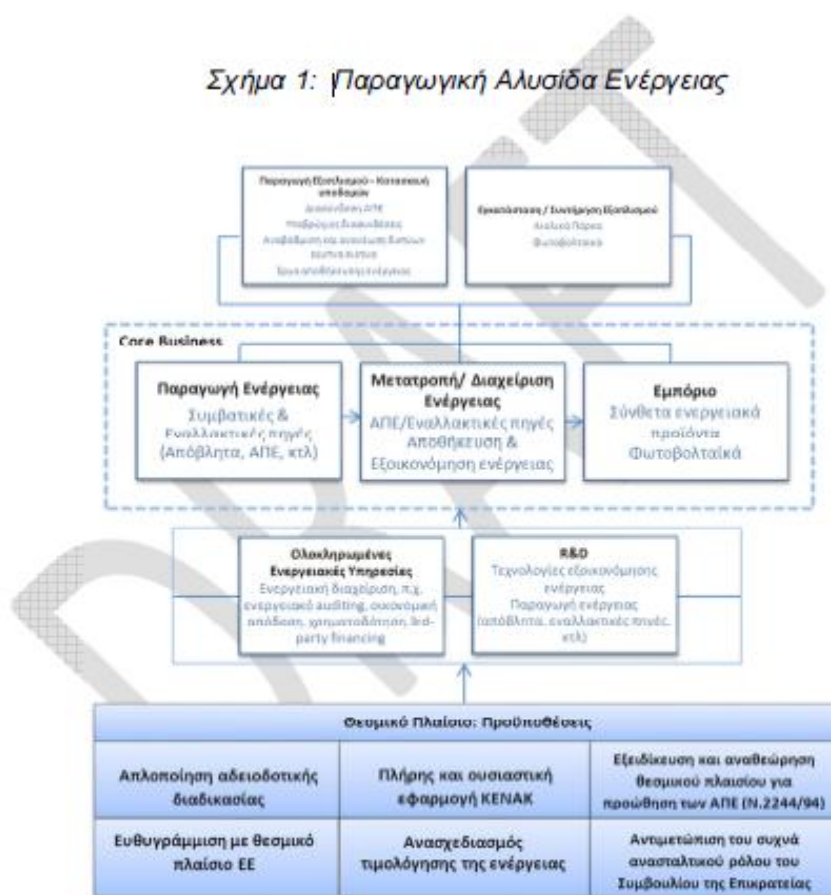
Σχήμα 1: Παραγωγική Αλυσίδα Ενέργειας

Παραγωγή Εξοπλισμού – Κατασκευή υποδομών
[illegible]
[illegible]
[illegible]
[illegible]

Εγκατάσταση / Συντήρηση Εξοπλισμού
Αιολικά Πάρκα
Φωτοβολταϊκά

Core Business

Παραγωγή Ενέργειας
Συμβατικές & Εναλλακτικές πηγές (Απόβλητα, ΑΠΕ, κτλ)

Μετατροπή/ Διαχείριση Ενέργειας
ΑΠΕ/Εναλλακτικές πηγές
Αποθήκευση & Εξοικονόμηση ενέργειας

Εμπόριο
Σύνθετα ενεργειακά προϊόντα
Φωτοβολταϊκά

Ολοκληρωμένες Ενεργειακές Υπηρεσίες
Ενεργειακή διαχείριση, π.χ. ενεργειακό auditing, οικονομική απόδοση, χρηματοδότηση, 3rd-party financing

R&D
Τεχνολογίες εξοικονόμησης ενέργειας
Παραγωγή ενέργειας (απόβλητα, εναλλακτικές πηγές, κτλ)

| Θεσμικό Πλαίσιο: Προϋποθέσεις | | |
|---|---|---|
| Απλοποίηση αδειοδοτικής διαδικασίας | Πλήρης και ουσιαστική εφαρμογή ΚΕΝΑΚ | Εξειδίκευση και αναθεώρηση θεσμικού πλαισίου για προώθηση των ΑΠΕ (Ν.2244/94) |
| Ευθυγράμμιση με θεσμικό πλαίσιο ΕΕ | Ανασχεδιασμός τιμολόγησης της ενέργειας | Αντιμετώπιση του συχνά ανασταλτικού ρόλου του Συμβουλίου της Επικρατείας |

DRAFT